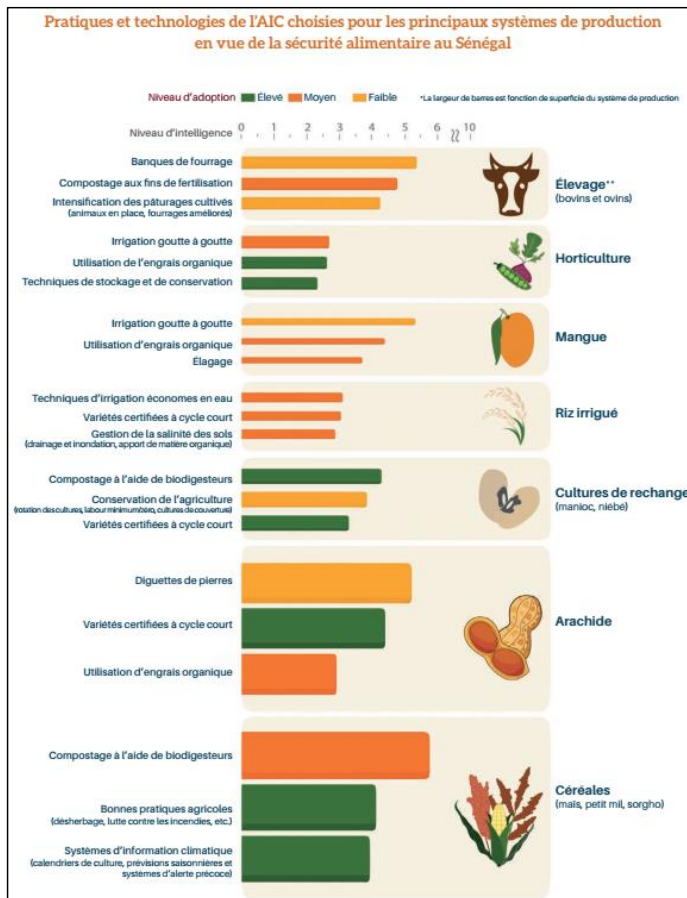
Pratiques et technologies de l'AIC choisies pour les principaux systèmes de production en vue de la sécurité alimentaire au Sénégal

Niveau d'adoption Élevé Moyen Faible

*La largeur de barres est fonction de superficie du système de production

Niveau d'intelligence 0 1 2 3 4 5 6 10

Banques de fourrage
Compostage aux fins de fertilisation
Intensification des pâturages cultivés (animaux en place, fourrages améliorés)

Élevage** (bovins et ovins)

Irrigation goutte à goutte
Utilisation de l'engrais organique
Techniques de stockage et de conservation

Horticulture

Irrigation goutte à goutte
Utilisation d'engrais organique
Élagage

Mangue

Techniques d'irrigation économes en eau
Variétés certifiées à cycle court
Gestion de la salinité des sols (drainage et inondation, apport de matière organique)

Riz irrigué

Compostage à l'aide de biodigesteurs
Conservation de l'agriculture (rotation des cultures, labour minimum/zéro, cultures de couverture)
Variétés certifiées à cycle court

Cultures de rechange (manioc, niébé)

Diguettes de pierres
Variétés certifiées à cycle court
Utilisation d'engrais organique

Arachide

Compostage à l'aide de biodigesteurs
Bonnes pratiques agricoles (désherbage, lutte contre les incendies, etc.)
Systèmes d'information climatique (calendriers de culture, prévisions saisonnières et systèmes d'alerte précoce)

Céréales (maïs, petit mil, sorgho)